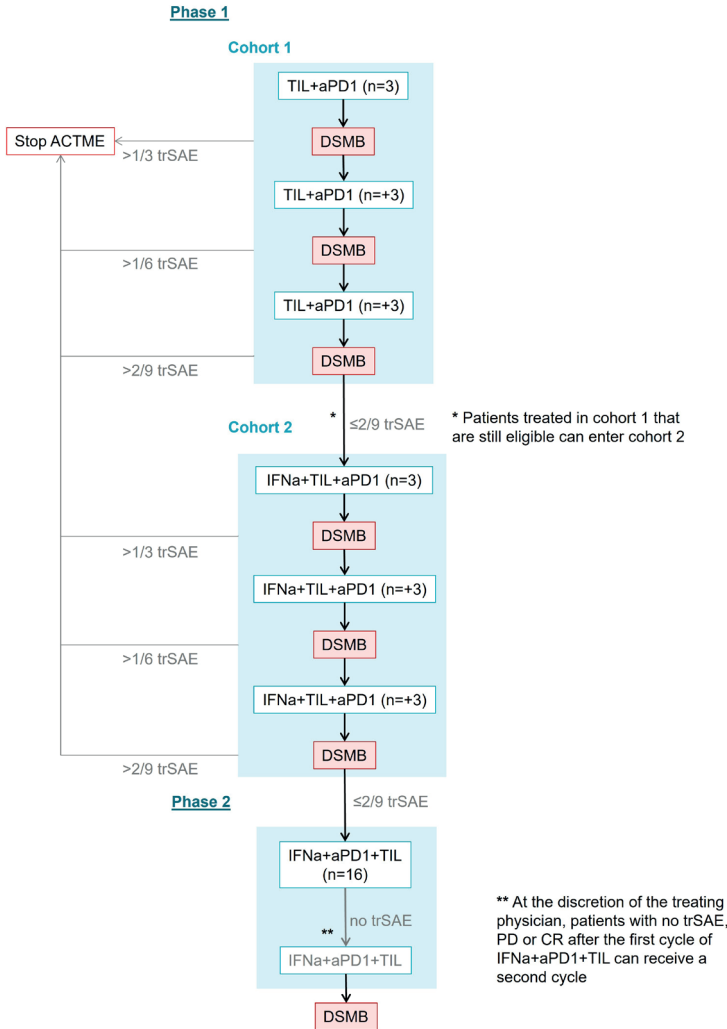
Phase 1

Cohort 1

TIL+aPD1 (n=3)

Stop ACTME

>1/3 trSAE

DSMB

TIL+aPD1 (n=+3)

>1/6 trSAE

DSMB

TIL+aPD1 (n=+3)

>2/9 trSAE

DSMB

*

≤2/9 trSAE

* Patients treated in cohort 1 that are still eligible can enter cohort 2

Cohort 2

IFNa+TIL+aPD1 (n=3)

>1/3 trSAE

DSMB

IFNa+TIL+aPD1 (n=+3)

>1/6 trSAE

DSMB

IFNa+TIL+aPD1 (n=+3)

>2/9 trSAE

DSMB

Phase 2

≤2/9 trSAE

IFNa+aPD1+TIL (n=16)

no trSAE

**

IFNa+aPD1+TIL

** At the discretion of the treating physician, patients with no trSAE, PD or CR after the first cycle of IFNa+aPD1+TIL can receive a second cycle

DSMB